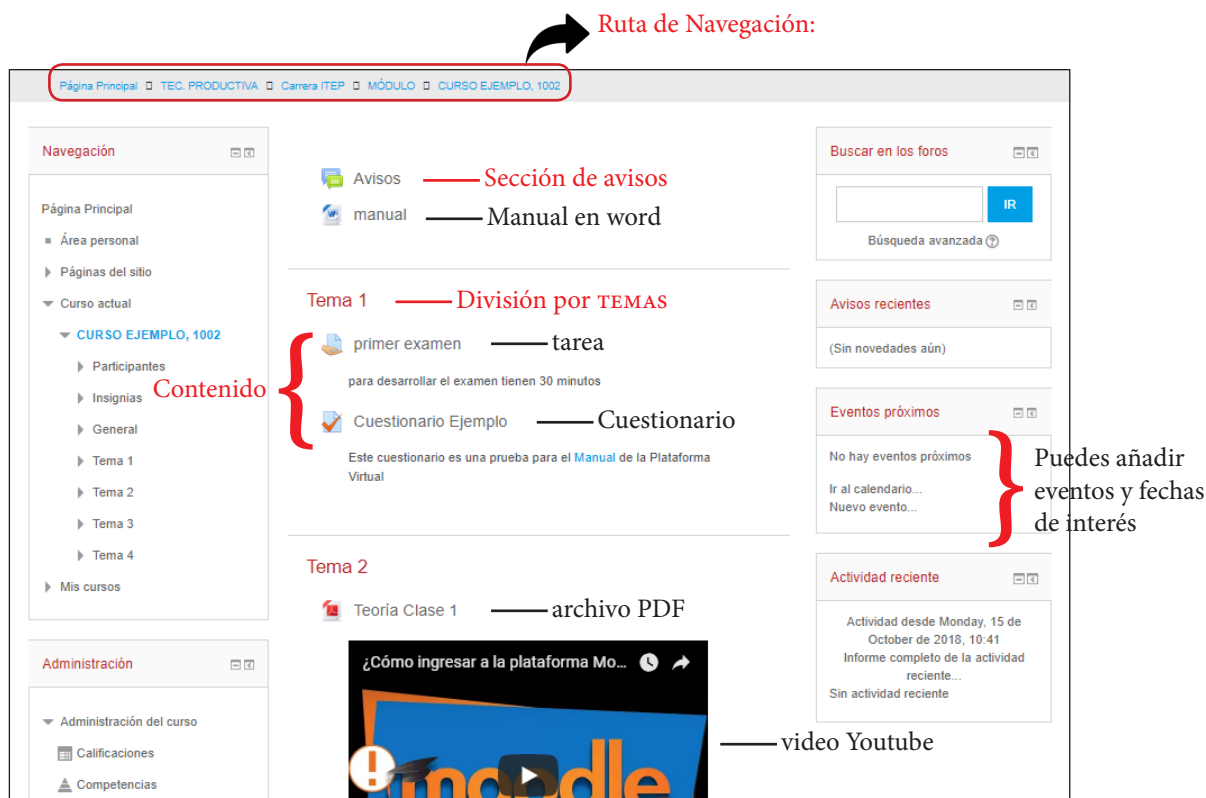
Ruta de Navegación:

Página Principal ▫ TEC. PRODUCTIVA ▫ Carrera ITEP ▫ MÓDULO ▫ CURSO EJEMPLO, 1002

Navegación

Página Principal
Área personal
Páginas del sitio
Curso actual
CURSO EJEMPLO, 1002
Participantes
Insignias
General
Tema 1
Tema 2
Tema 3
Tema 4
Mis cursos

Administración

Administración del curso
Calificaciones
Competencias

Avisos — Sección de avisos
manual — Manual en word

Tema 1 — División por TEMAS

Contenido

primer examen — tarea
para desarrollar el examen tienen 30 minutos

Cuestionario Ejemplo — Cuestionario
Este cuestionario es una prueba para el Manual de la Plataforma Virtual

Tema 2

Teoría Clase 1 — archivo PDF

¿Cómo ingresar a la plataforma Mo...

moodle

— video Youtube

Buscar en los foros
IR
Búsqueda avanzada

Avisos recientes
(Sin novedades aún)

Eventos próximos
No hay eventos próximos
Ir al calendario...
Nuevo evento...

Puedes añadir eventos y fechas de interés

Actividad reciente
Actividad desde Monday, 15 de October de 2018, 10:41
Informe completo de la actividad reciente...
Sin actividad reciente